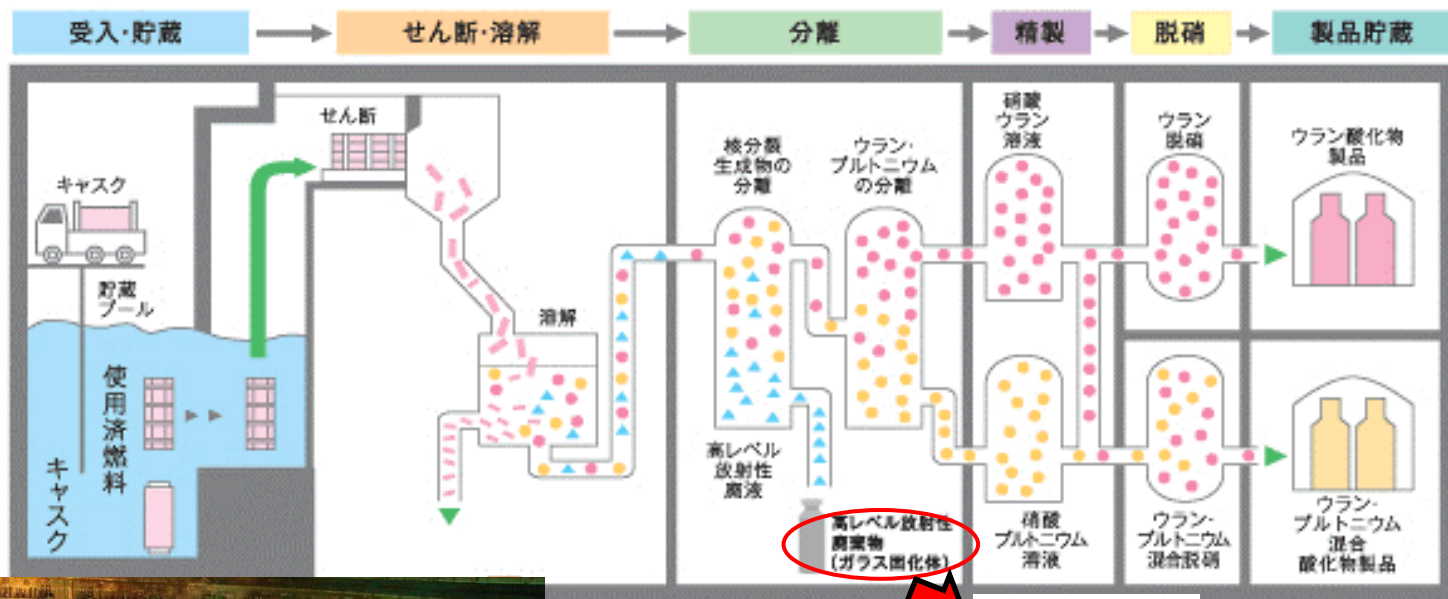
受入・貯蔵
せん断・溶解
分離
精製
脱硝
製品貯蔵

せん断

キャスク

貯蔵プール

使用済燃料

キャスク

溶解

核分裂生成物の分離

ウラン・プルトニウムの分離

高レベル放射性廃液

高レベル放射性廃棄物（ガラス固化体）

硝酸ウラン溶液

硝酸プルトニウム溶液

ウラン脱硝

ウラン・プルトニウム混合脱硝

ウラン酸化物製品

ウラン・プルトニウム混合酸化物製品